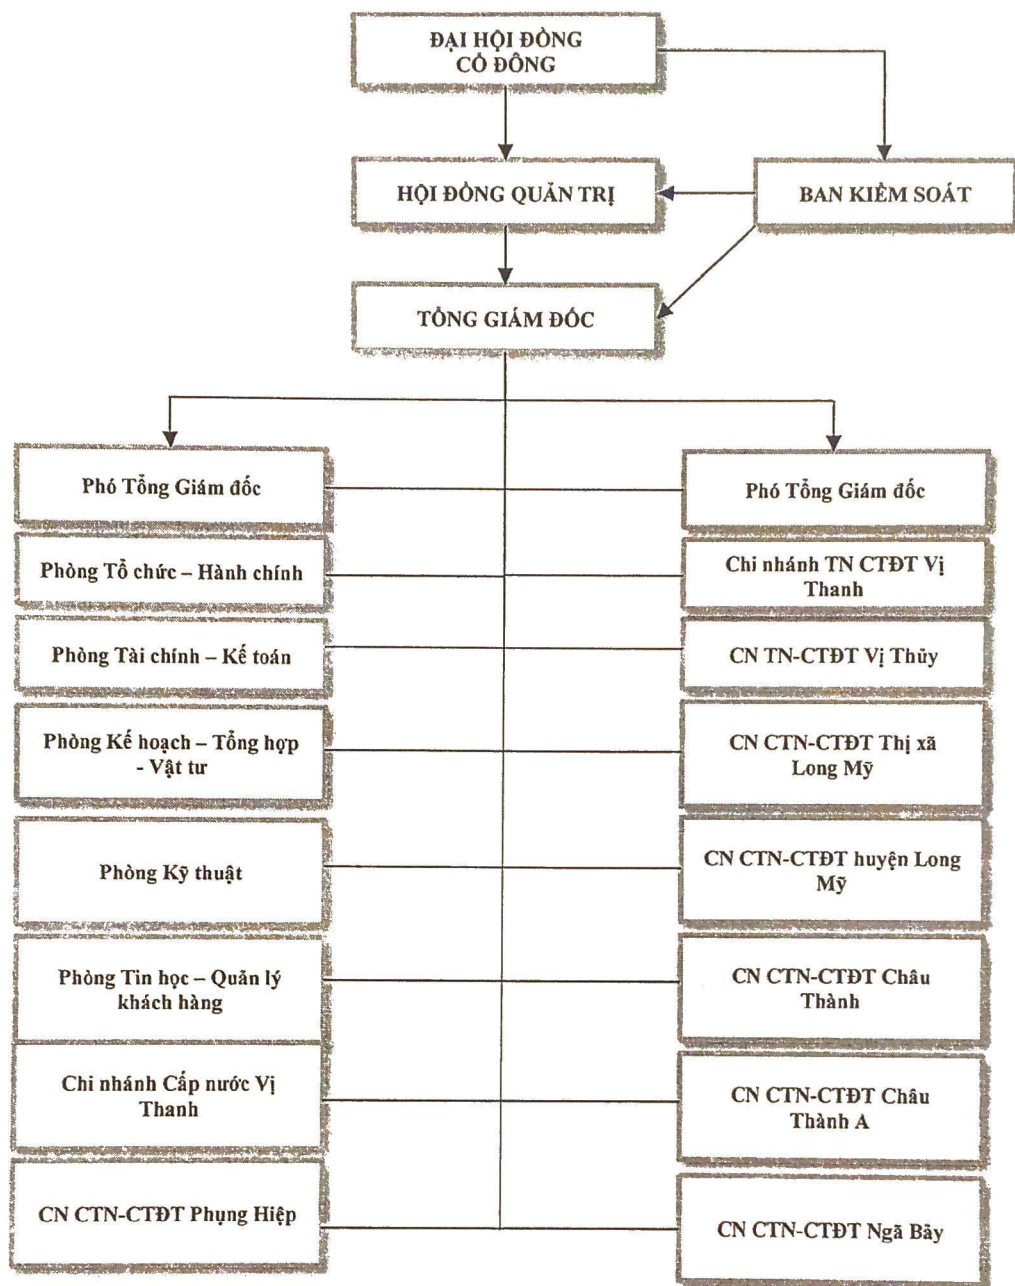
ĐẠI HỘI ĐỒNG CỔ ĐÔNG

HỘI ĐỒNG QUẢN TRỊ

BAN KIỂM SOÁT

TỔNG GIÁM ĐỐC

Phó Tổng Giám đốc

Phòng Tổ chức – Hành chính

Phòng Tài chính – Kế toán

Phòng Kế hoạch – Tổng hợp - Vật tư

Phòng Kỹ thuật

Phòng Tin học – Quản lý khách hàng

Chi nhánh Cấp nước Vị Thanh

CN CTN-CTĐT Phụng Hiệp

Phó Tổng Giám đốc

Chi nhánh TN CTĐT Vị Thanh

CN TN-CTĐT Vị Thủy

CN CTN-CTĐT Thị xã Long Mỹ

CN CTN-CTĐT huyện Long Mỹ

CN CTN-CTĐT Châu Thành

CN CTN-CTĐT Châu Thành A

CN CTN-CTĐT Ngã Bảy